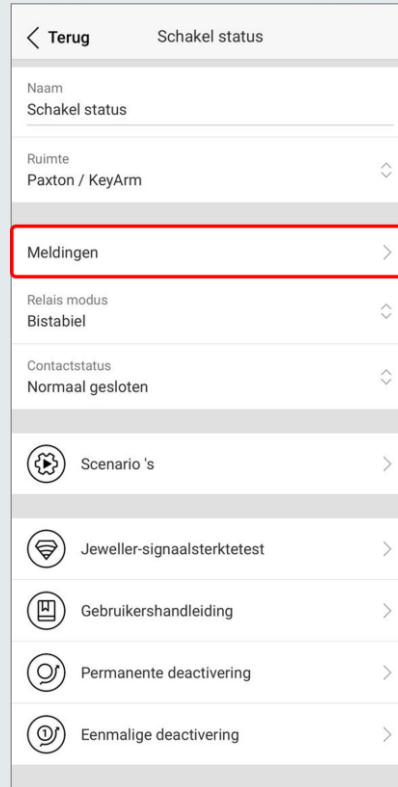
Terug

Schakel status

Naam
Schakel status

Ruimte
Paxton / KeyArm

Meldingen

Relais modus
Bistabiel

Contactstatus
Normaal gesloten

Scenario 's

Jeweller-signaalsterktetest

Gebruikershandleiding

Permanente deactivering

Eenmalige deactivering